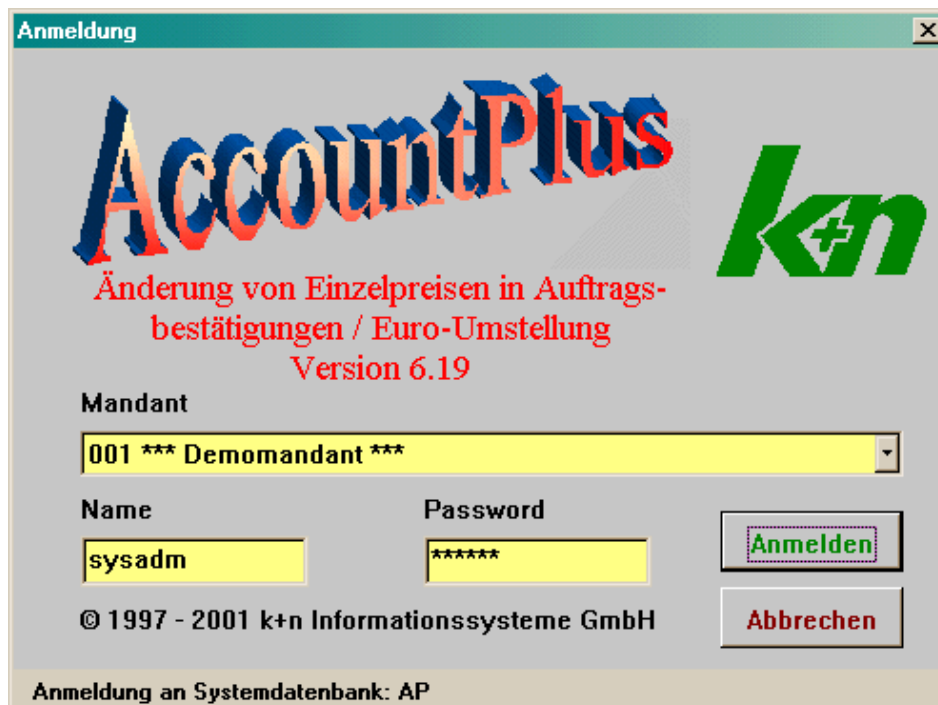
Anmeldung

AccountPlus

k+n

Änderung von Einzelpreisen in Auftragsbestätigungen / Euro-Umstellung
Version 6.19

Mandant

001 *** Demomandant ***

Name

sysadm

Password

******

Anmelden

Abbrechen

© 1997 - 2001 k+n Informationssysteme GmbH

Anmeldung an Systemdatenbank: AP